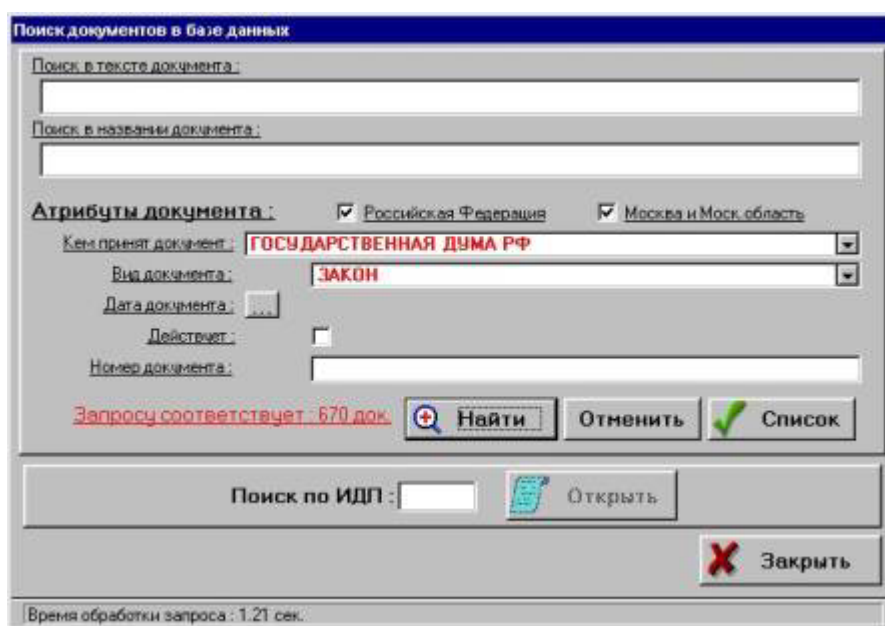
Поиск документов в базе данных

Поиск в тексте документа :

Поиск в названии документа :

Атрибуты документа :

Российская Федерация

Москва и Моск.область

Кем принят документ : ГОСУДАРСТВЕННАЯ ДУМА РФ

Вид документа : ЗАКОН

Дата документа : ...

Действует :

Номер документа :

Запросу соответствует : 670 док.

Найти

Отменить

Список

Поиск по ИДП :

Открыть

Закрыть

Время обработки запроса : 1.21 сек.